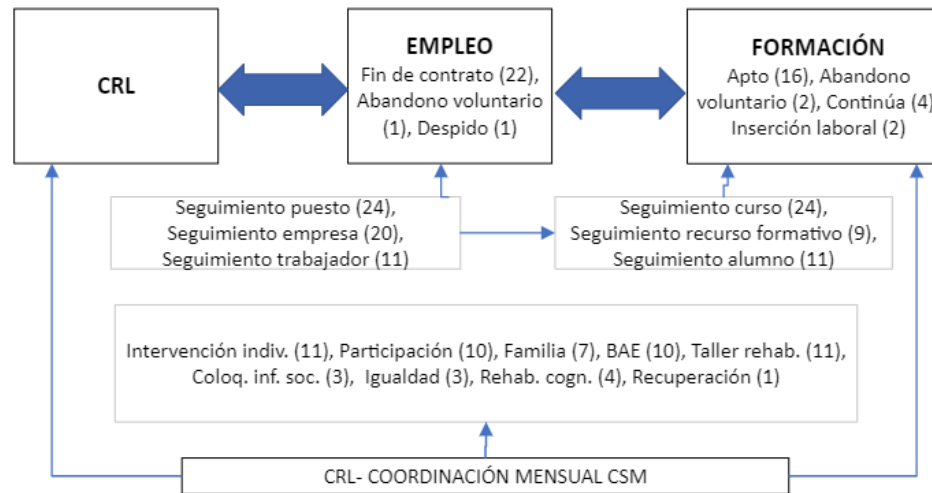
CRL

EMPLEO
Fin de contrato (22), Abandono voluntario (1), Despido (1)

FORMACIÓN
Apto (16), Abandono voluntario (2), Continúa (4) Inserción laboral (2)

Seguimiento puesto (24), Seguimiento empresa (20), Seguimiento trabajador (11)

Seguimiento curso (24), Seguimiento recurso formativo (9), Seguimiento alumno (11)

Intervención indiv. (11), Participación (10), Familia (7), BAE (10), Taller rehab. (11), Coloq. inf. soc. (3), Igualdad (3), Rehab. cogn. (4), Recuperación (1)

CRL- COORDINACIÓN MENSUAL CSM